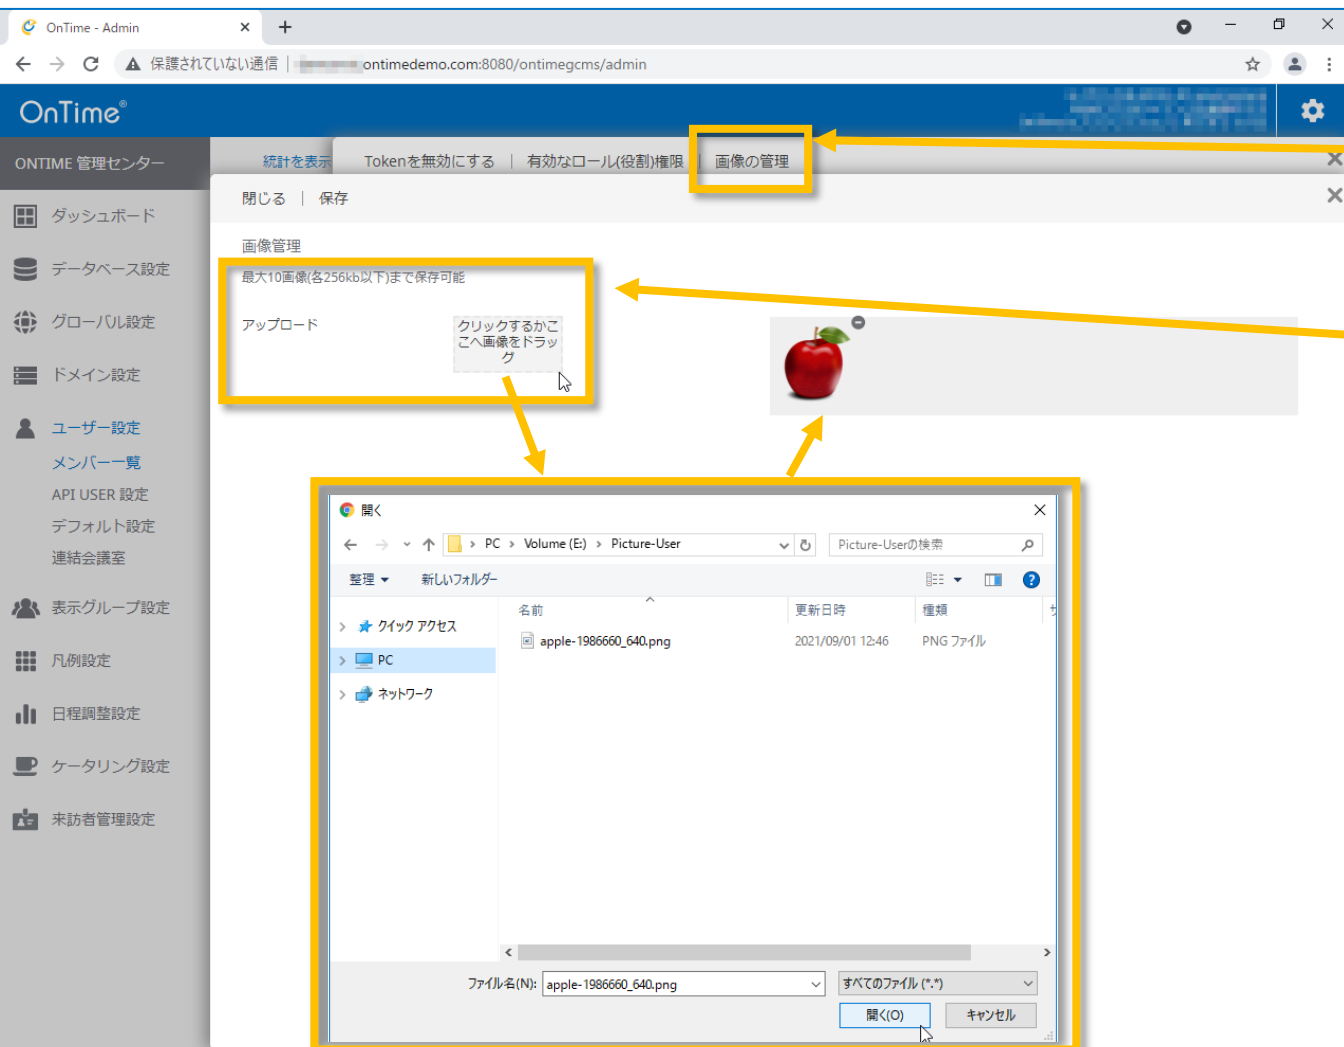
OnTime - Admin

保護されていない通信 | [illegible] ontimedemo.com:8080/ontimegcms/admin

OnTime®

ONTIME 管理センター

ダッシュボード
データベース設定
グローバル設定
ドメイン設定
ユーザー設定
メンバー一覧
API USER 設定
デフォルト設定
連結会議室
表示グループ設定
凡例設定
日程調整設定
ケータリング設定
来訪者管理設定

統計を表示 | Tokenを無効にする | 有効なロール(役割)権限 | 画像の管理

閉じる | 保存

画像管理
最大10画像(各256kb以下)まで保存可能

アップロード
クリックするかここへ画像をドラッグ

開く

PC > Volume (E:) > Picture-User
Picture-Userの検索

整理 ▾ 新しいフォルダー

名前 | 更新日時 | 種類
クイック アクセス
PC
ネットワーク

| 名前 | 更新日時 | 種類 |
|---|---|---|
| apple-1986660_640.png | 2021/09/01 12:46 | PNG ファイル |

ファイル名(N): apple-1986660_640.png
すべてのファイル (*.*)
開く(O)
キャンセル